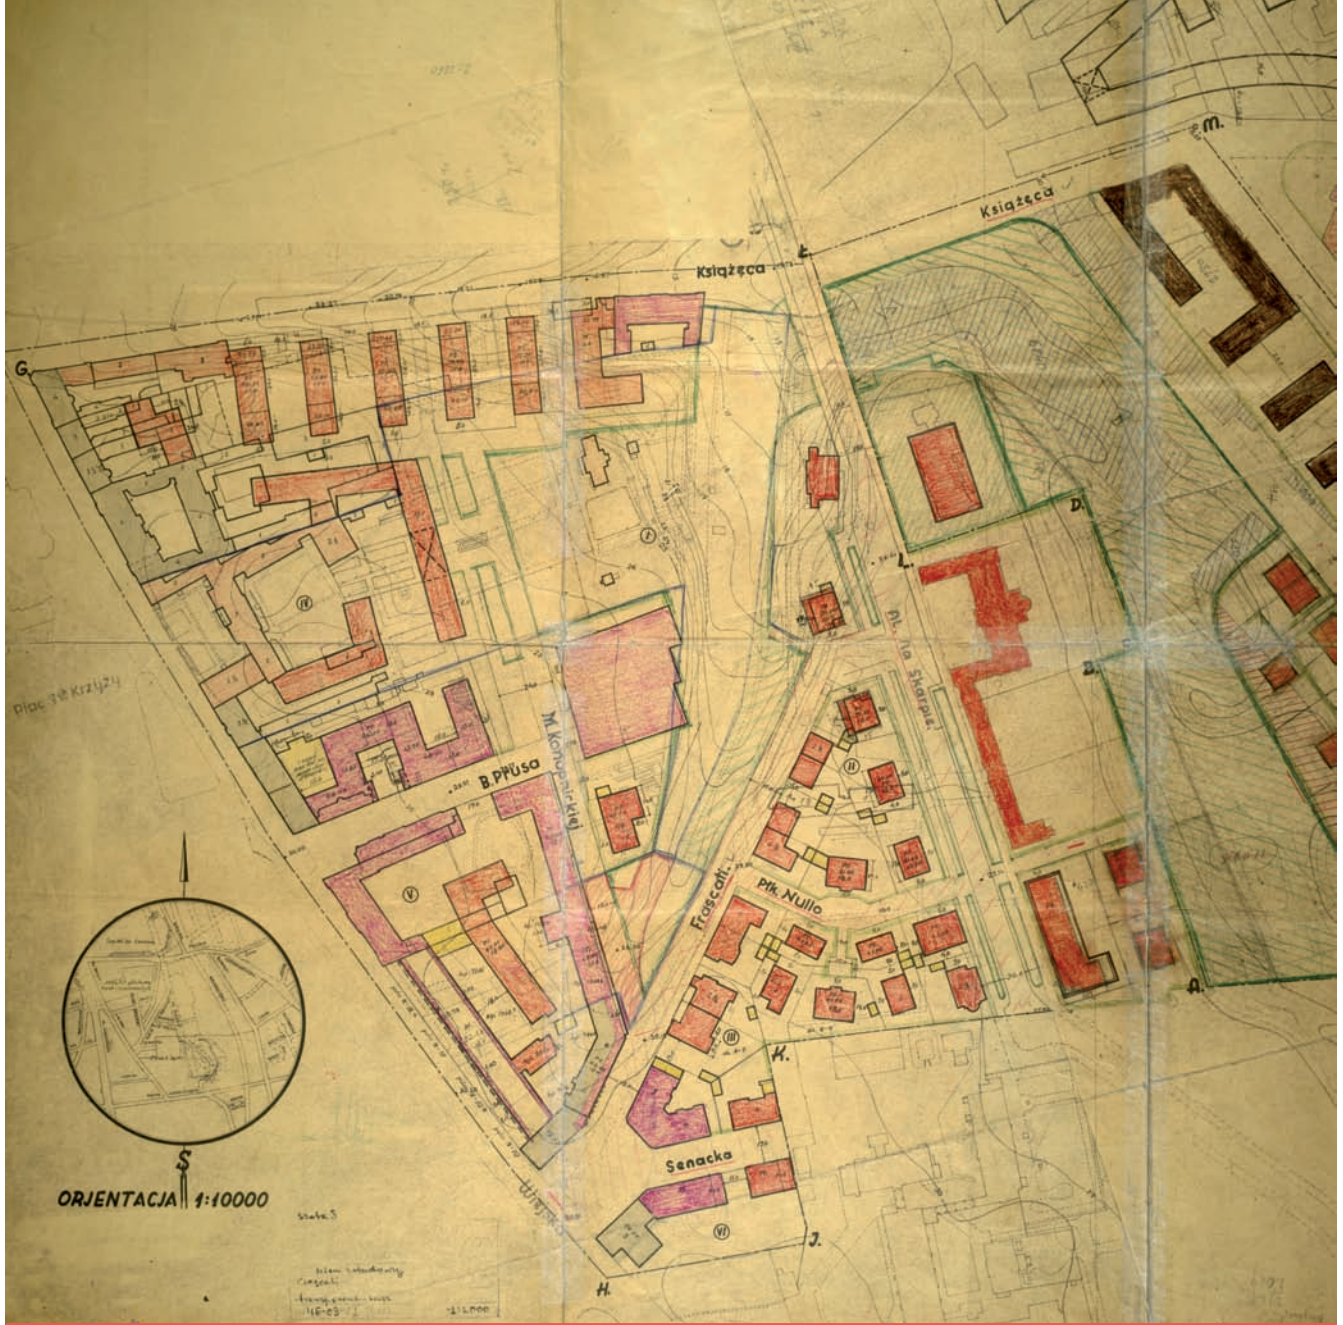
M.

Książęca

Książęca

Ł.

G.

D.

L.

Al. Na Skarpie

B.

Plac 3ch Krzyży

M. Konopnickiej

B. Prusa

Frascati

Płk. Nullo

A.

K.

Senacka

Wiejska

J.

H.

ORJENTACJA 1:10000

Skala 1:

46-03

1:2000